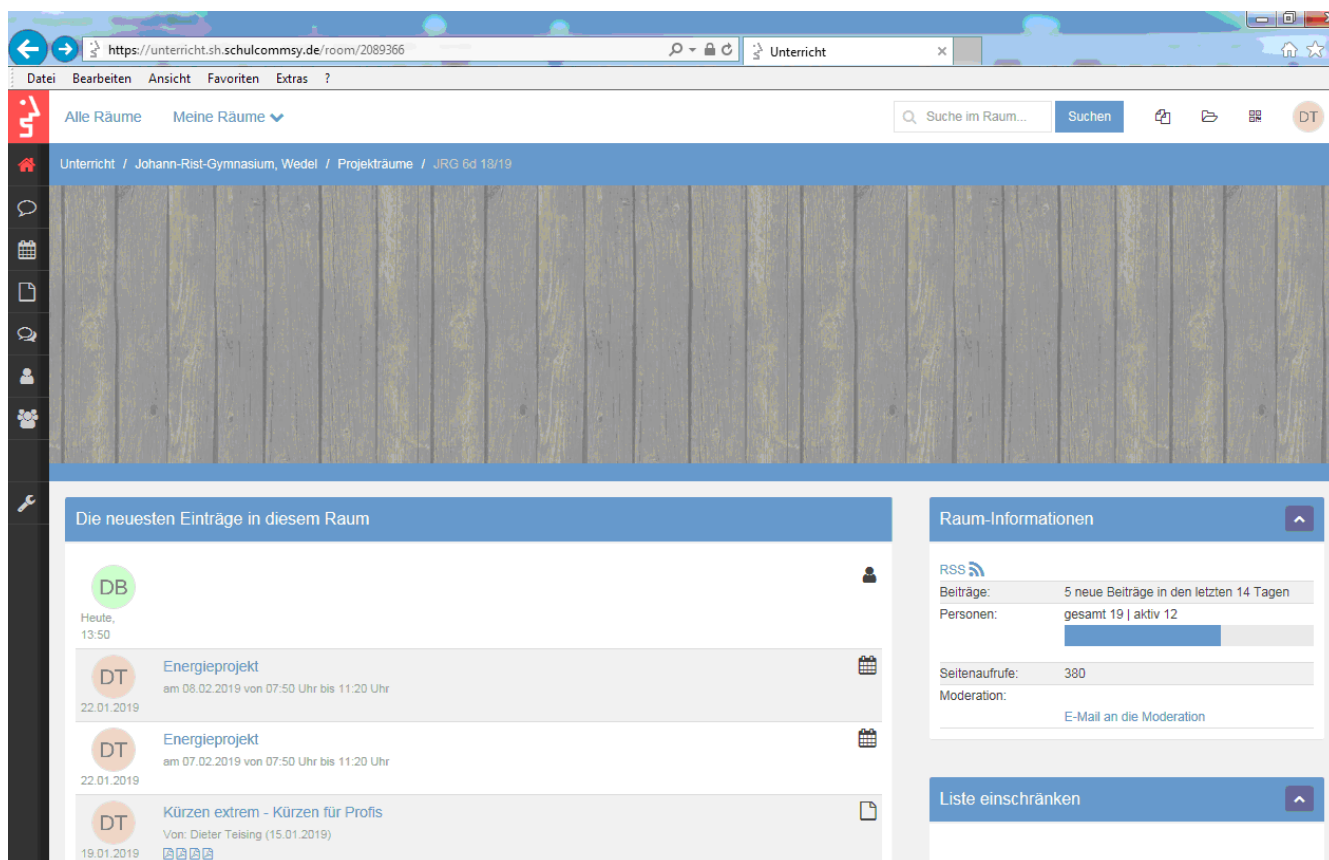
https://unterricht.sh.schulcommsy.de/room/2089366

Unterricht

Datei Bearbeiten Ansicht Favoriten Extras ?

Alle Räume Meine Räume

Suche im Raum...

Suchen

DT

Unterricht / Johann-Rist-Gymnasium, Wedel / Projekträume / JRG 6d 18/19

Die neuesten Einträge in diesem Raum

DB
Heute, 13:50

DT
22.01.2019
Energieprojekt
am 08.02.2019 von 07:50 Uhr bis 11:20 Uhr

DT
22.01.2019
Energieprojekt
am 07.02.2019 von 07:50 Uhr bis 11:20 Uhr

DT
19.01.2019
Kürzen extrem - Kürzen für Profis
Von: Dieter Teising (15.01.2019)

Raum-Informationen

RSS

| | |
|---|---|
| Beiträge: | 5 neue Beiträge in den letzten 14 Tagen |
| Personen: | gesamt 19 \| aktiv 12 |
| Seitenaufrufe: | 380 |
| Moderation: | |
| | E-Mail an die Moderation |

Liste einschränken